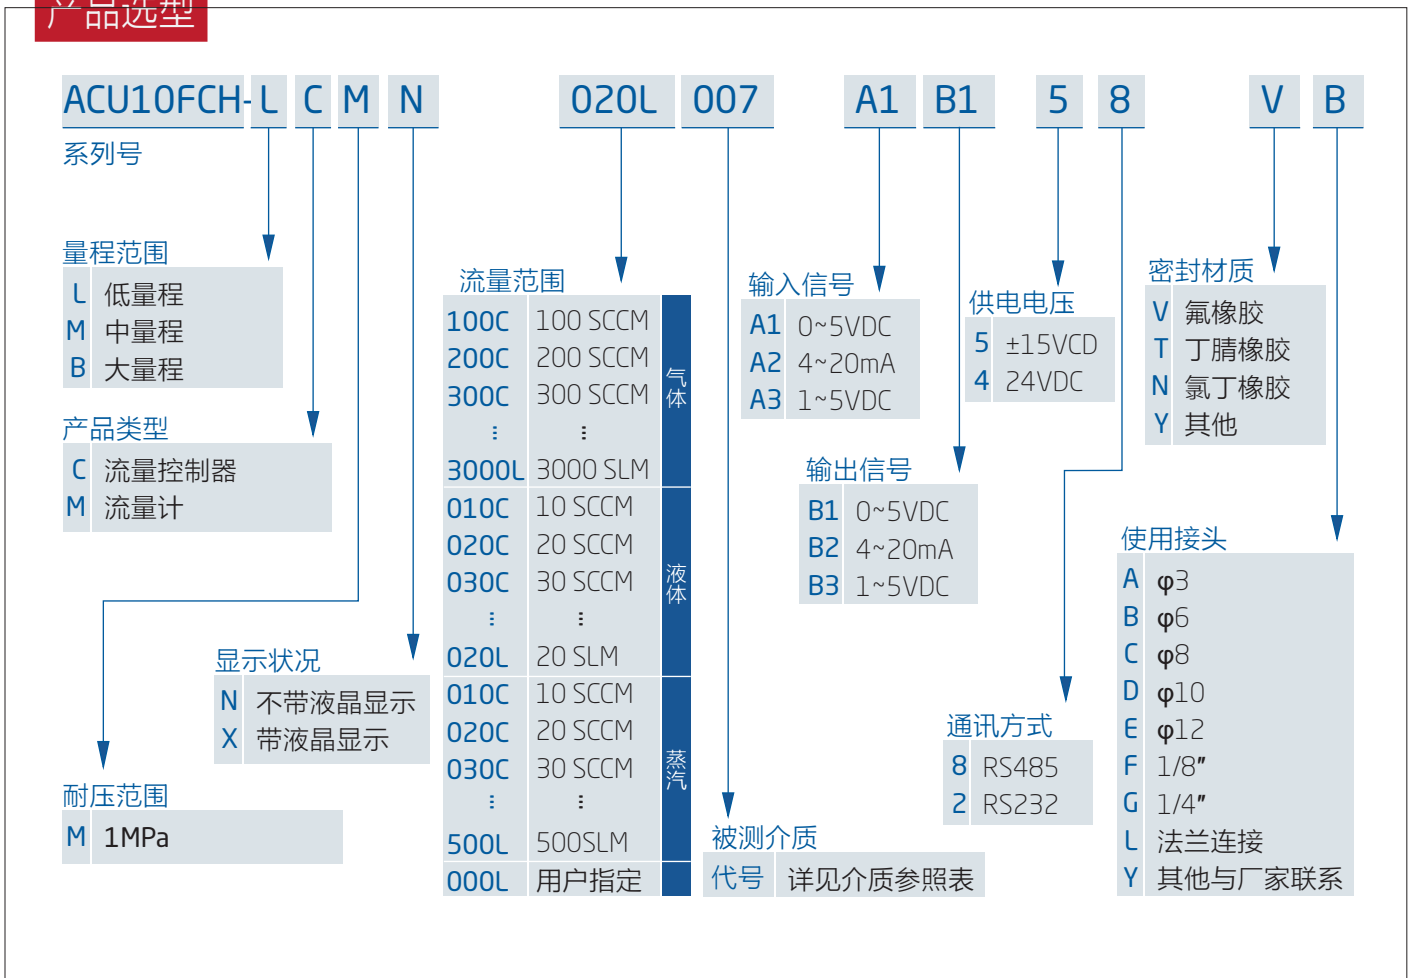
产品选型

ACU10FCH- L C M N 020L 007 A1 B1 5 8 V B

系列号

量程范围
| L | 低量程 |
|---|---|
| M | 中量程 |
| B | 大量程 |

产品类型
| C | 流量控制器 |
|---|---|
| M | 流量计 |

显示状况
| N | 不带液晶显示 |
|---|---|
| X | 带液晶显示 |

耐压范围
| M | 1MPa |
|---|---|

流量范围
| 100C | 100 SCCM | 气体 |
|---|---|---|
| 200C | 200 SCCM | |
| 300C | 300 SCCM | |
| ⋮ | ⋮ | |
| 3000L | 3000 SLM | |
| 010C | 10 SCCM | 液体 |
| 020C | 20 SCCM | |
| 030C | 30 SCCM | |
| ⋮ | ⋮ | |
| 020L | 20 SLM | |
| 010C | 10 SCCM | 蒸汽 |
| 020C | 20 SCCM | |
| 030C | 30 SCCM | |
| ⋮ | ⋮ | |
| 500L | 500SLM | |
| 000L | 用户指定 | |

被测介质
| 代号 | 详见介质参照表 |
|---|---|

输入信号
| A1 | 0~5VDC |
|---|---|
| A2 | 4~20mA |
| A3 | 1~5VDC |

输出信号
| B1 | 0~5VDC |
|---|---|
| B2 | 4~20mA |
| B3 | 1~5VDC |

供电电压
| 5 | ±15VCD |
|---|---|
| 4 | 24VDC |

通讯方式
| 8 | RS485 |
|---|---|
| 2 | RS232 |

密封材质
| V | 氟橡胶 |
|---|---|
| T | 丁腈橡胶 |
| N | 氯丁橡胶 |
| Y | 其他 |

使用接头
| A | φ3 |
|---|---|
| B | φ6 |
| C | φ8 |
| D | φ10 |
| E | φ12 |
| F | 1/8″ |
| G | 1/4″ |
| L | 法兰连接 |
| Y | 其他与厂家联系 |